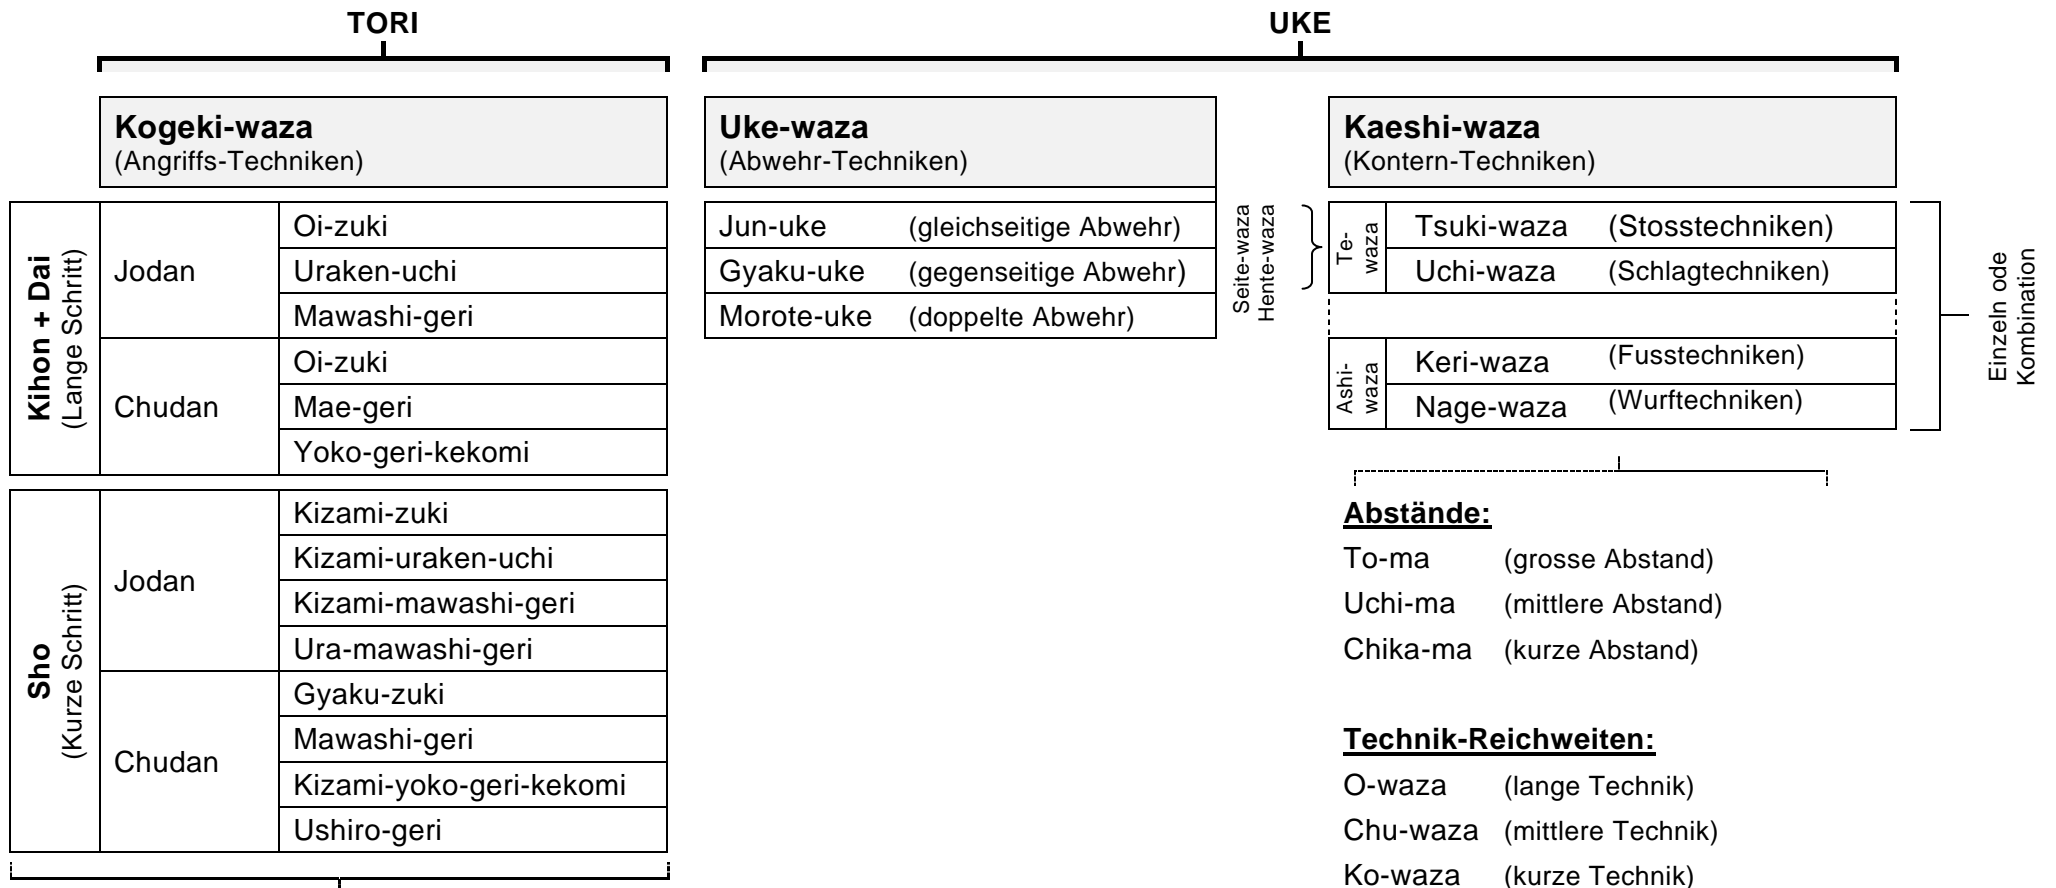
TORI

UKE

**Kogeki-waza**
(Angriffs-Techniken)

| Kihon + Dai (Lange Schritt) | Jodan | Oi-zuki |
|---|---|---|
| | | Uraken-uchi |
| | | Mawashi-geri |
| | Chudan | Oi-zuki |
| | | Mae-geri |
| | | Yoko-geri-kekomi |

| Sho (Kurze Schritt) | Jodan | Kizami-zuki |
|---|---|---|
| | | Kizami-uraken-uchi |
| | | Kizami-mawashi-geri |
| | | Ura-mawashi-geri |
| | Chudan | Gyaku-zuki |
| | | Mawashi-geri |
| | | Kizami-yoko-geri-kekomi |
| | | Ushiro-geri |

**Uke-waza**
(Abwehr-Techniken)

| Jun-uke | (gleichseitige Abwehr) |
|---|---|
| Gyaku-uke | (gegenseitige Abwehr) |
| Morote-uke | (doppelte Abwehr) |

Seite-waza
Hente-waza

**Kaeshi-waza**
(Kontern-Techniken)

| Te-waza | Tsuki-waza | (Stosstechniken) |
|---|---|---|
| | Uchi-waza | (Schlagtechniken) |
| Ashi-waza | Keri-waza | (Fusstechniken) |
| | Nage-waza | (Wurftechniken) |

Einzeln ode Kombination

**Abstände:**
To-ma (grosse Abstand)
Uchi-ma (mittlere Abstand)
Chika-ma (kurze Abstand)

**Technik-Reichweiten:**
O-waza (lange Technik)
Chu-waza (mittlere Technik)
Ko-waza (kurze Technik)